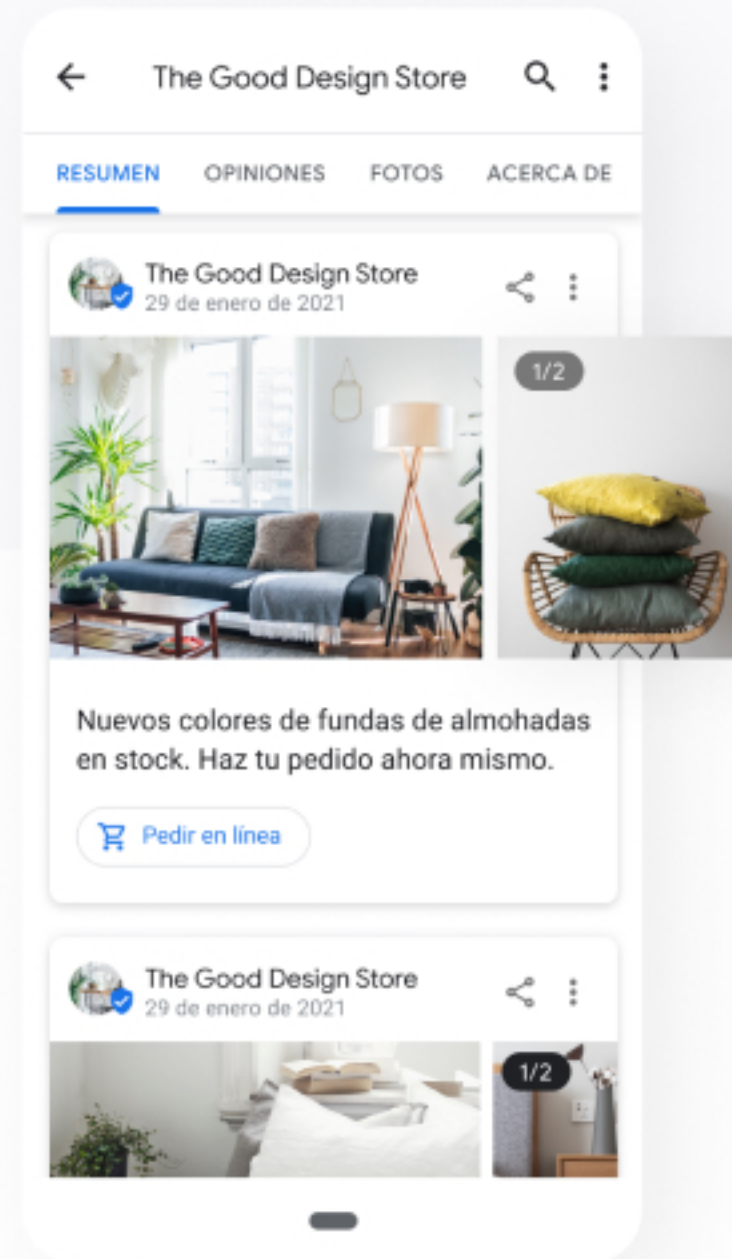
The Good Design Store

RESUMEN OPINIONES FOTOS ACERCA DE

The Good Design Store
29 de enero de 2021

1/2

Nuevos colores de fundas de almohadas en stock. Haz tu pedido ahora mismo.

Pedir en línea

The Good Design Store
29 de enero de 2021

1/2